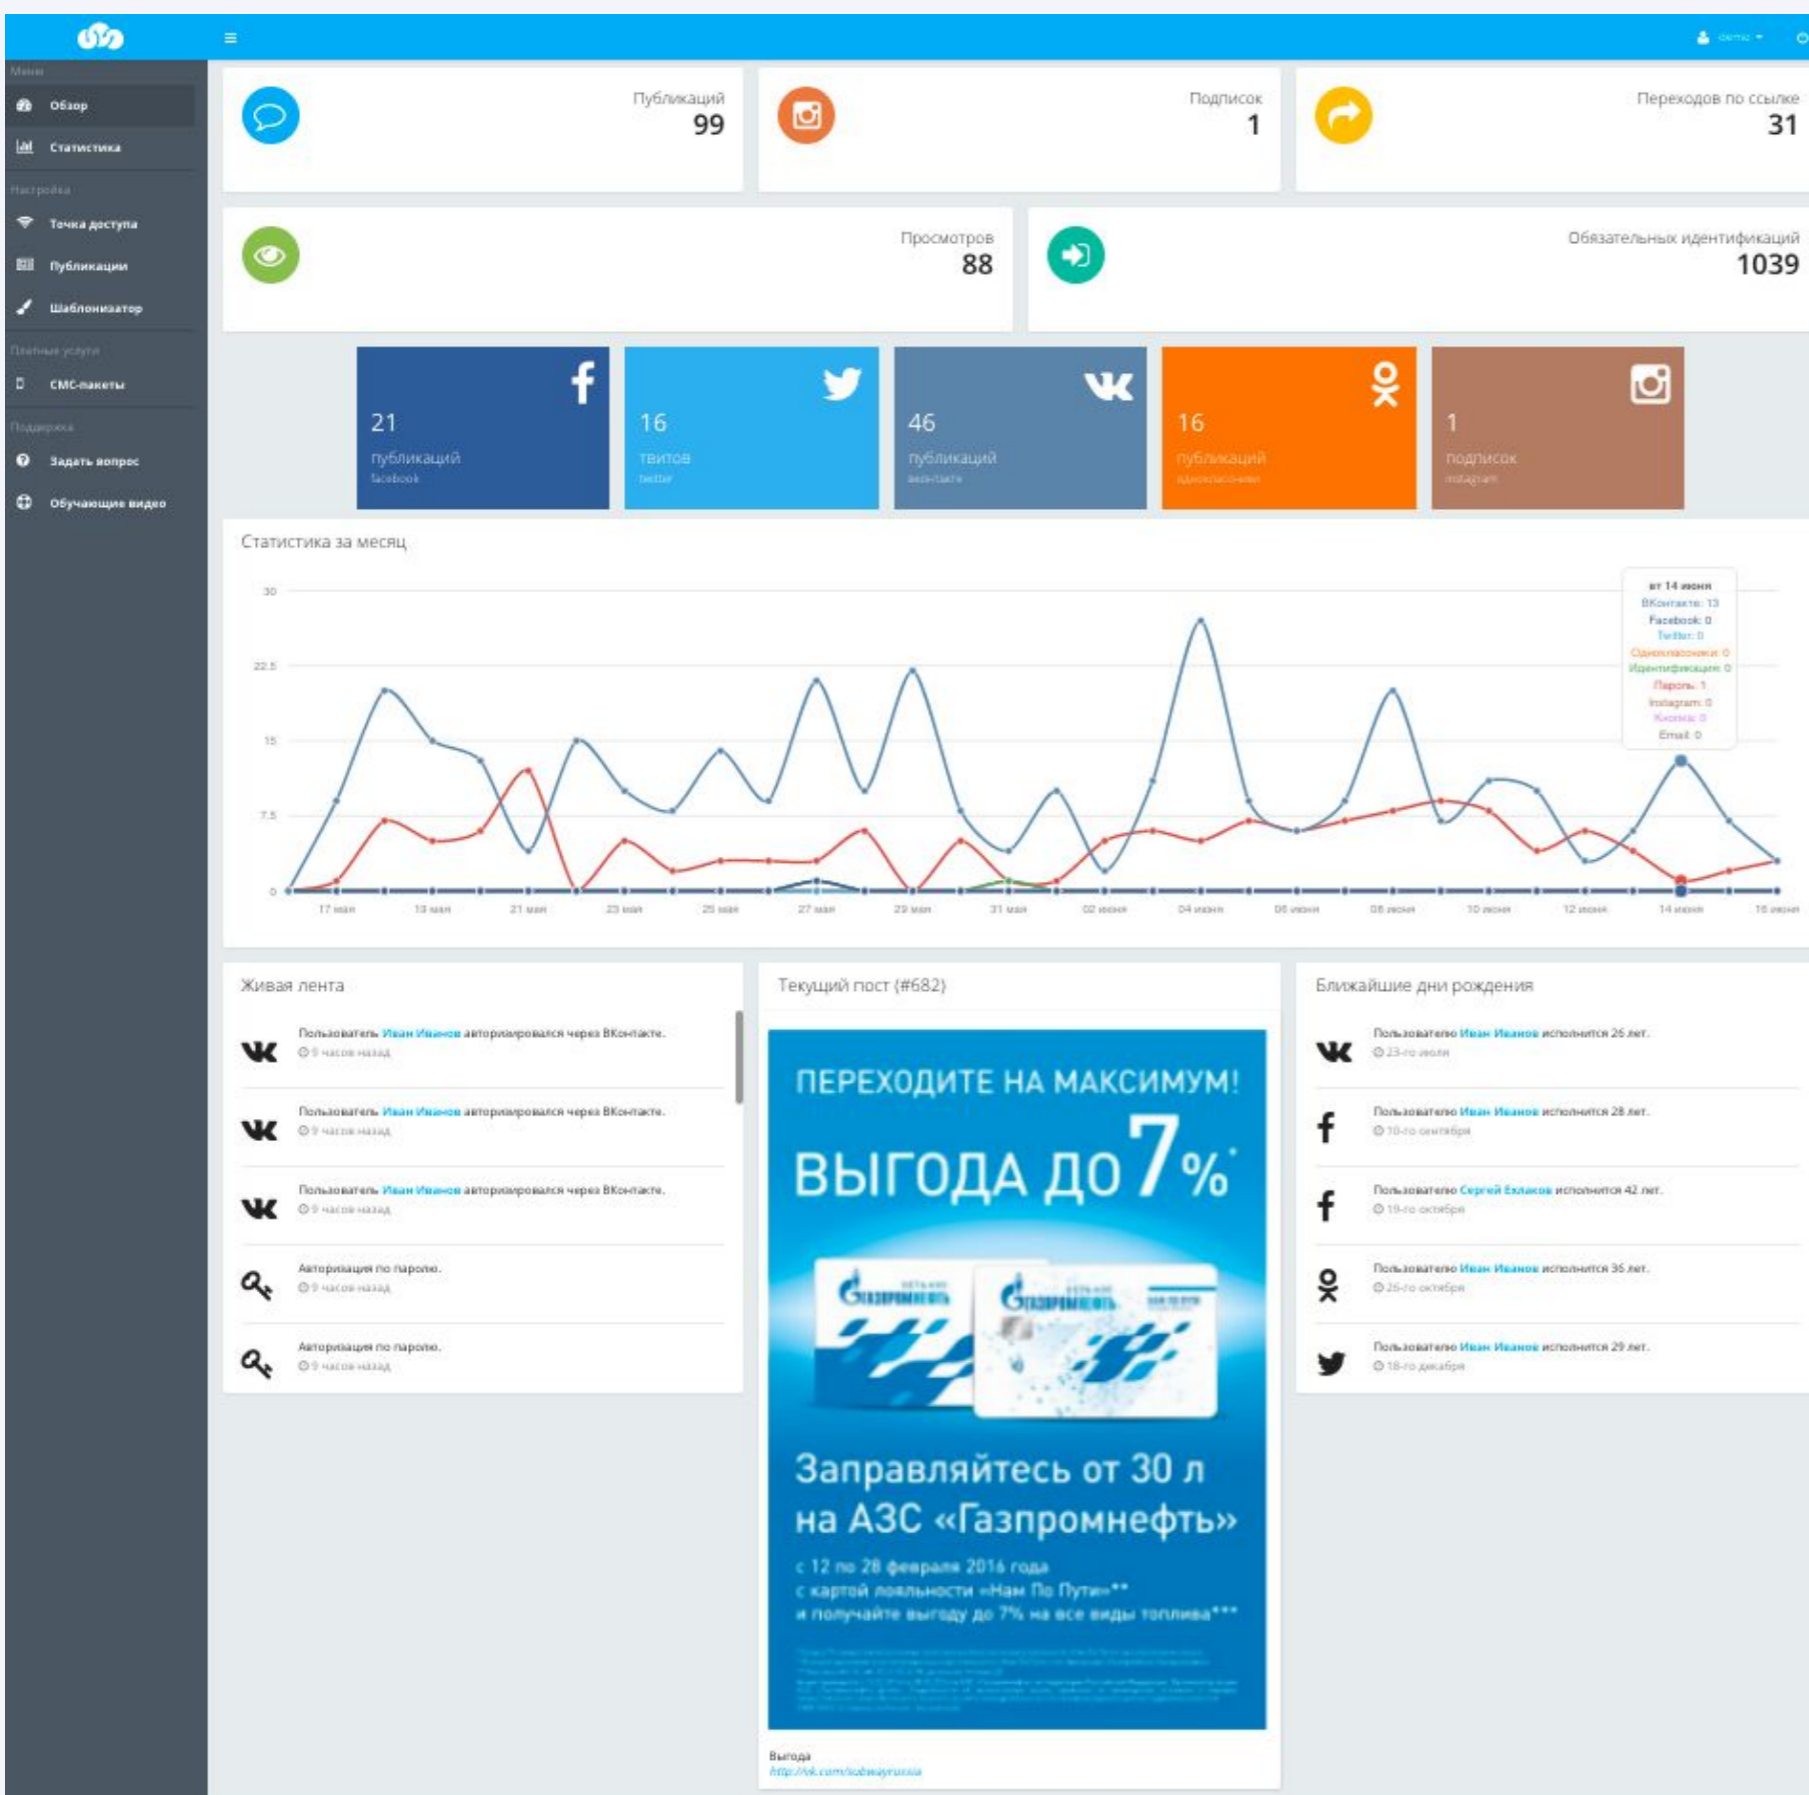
≡

demo

Меню
Обзор
Статистика
Настройка
Точка доступа
Публикации
Шаблонизатор
Платные услуги
СМС-пакеты
Поддержка
Задать вопрос
Обучающие видео

Публикаций
99

Подписок
1

Переходов по ссылке
31

Просмотров
88

Обязательных идентификаций
1039

21
публикаций
facebook

16
твитов
twitter

46
публикаций
вконтакте

16
публикаций
одноклассники

1
подписок
instagram

Статистика за месяц

30
22.5
15
7.5
0

17 мая
19 мая
21 мая
23 мая
25 мая
27 мая
29 мая
31 мая
02 июня
04 июня
06 июня
08 июня
10 июня
12 июня
14 июня
16 июня

вт 14 июня
ВКонтакте: 13
Facebook: 0
Twitter: 0
Одноклассники: 0
Идентификация: 0
Пароль: 1
Instagram: 0
Кнопка: 0
Email: 0

Живая лента

Пользователь Иван Иванов авторизировался через ВКонтакте.
9 часов назад

Пользователь Иван Иванов авторизировался через ВКонтакте.
9 часов назад

Пользователь Иван Иванов авторизировался через ВКонтакте.
9 часов назад

Авторизация по паролю.
9 часов назад

Авторизация по паролю.
9 часов назад

Текущий пост (#682)

ПЕРЕХОДИТЕ НА МАКСИМУМ!
ВЫГОДА ДО 7%*
Газпромнефть
Газпромнефть
Заправляйтесь от 30 л на АЗС «Газпромнефть»
с 12 по 28 февраля 2016 года с картой лояльности «Нам По Пути»** и получайте выгоду до 7% на все виды топлива***
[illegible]

Выгода
http://vk.com/subwayrussia

Ближайшие дни рождения

Пользователю Иван Иванов исполнится 26 лет.
23-го июля

Пользователю Иван Иванов исполнится 28 лет.
10-го сентября

Пользователю Сергей Ехлаков исполнится 42 лет.
19-го октября

Пользователю Иван Иванов исполнится 36 лет.
25-го октября

Пользователю Иван Иванов исполнится 29 лет.
18-го декабря